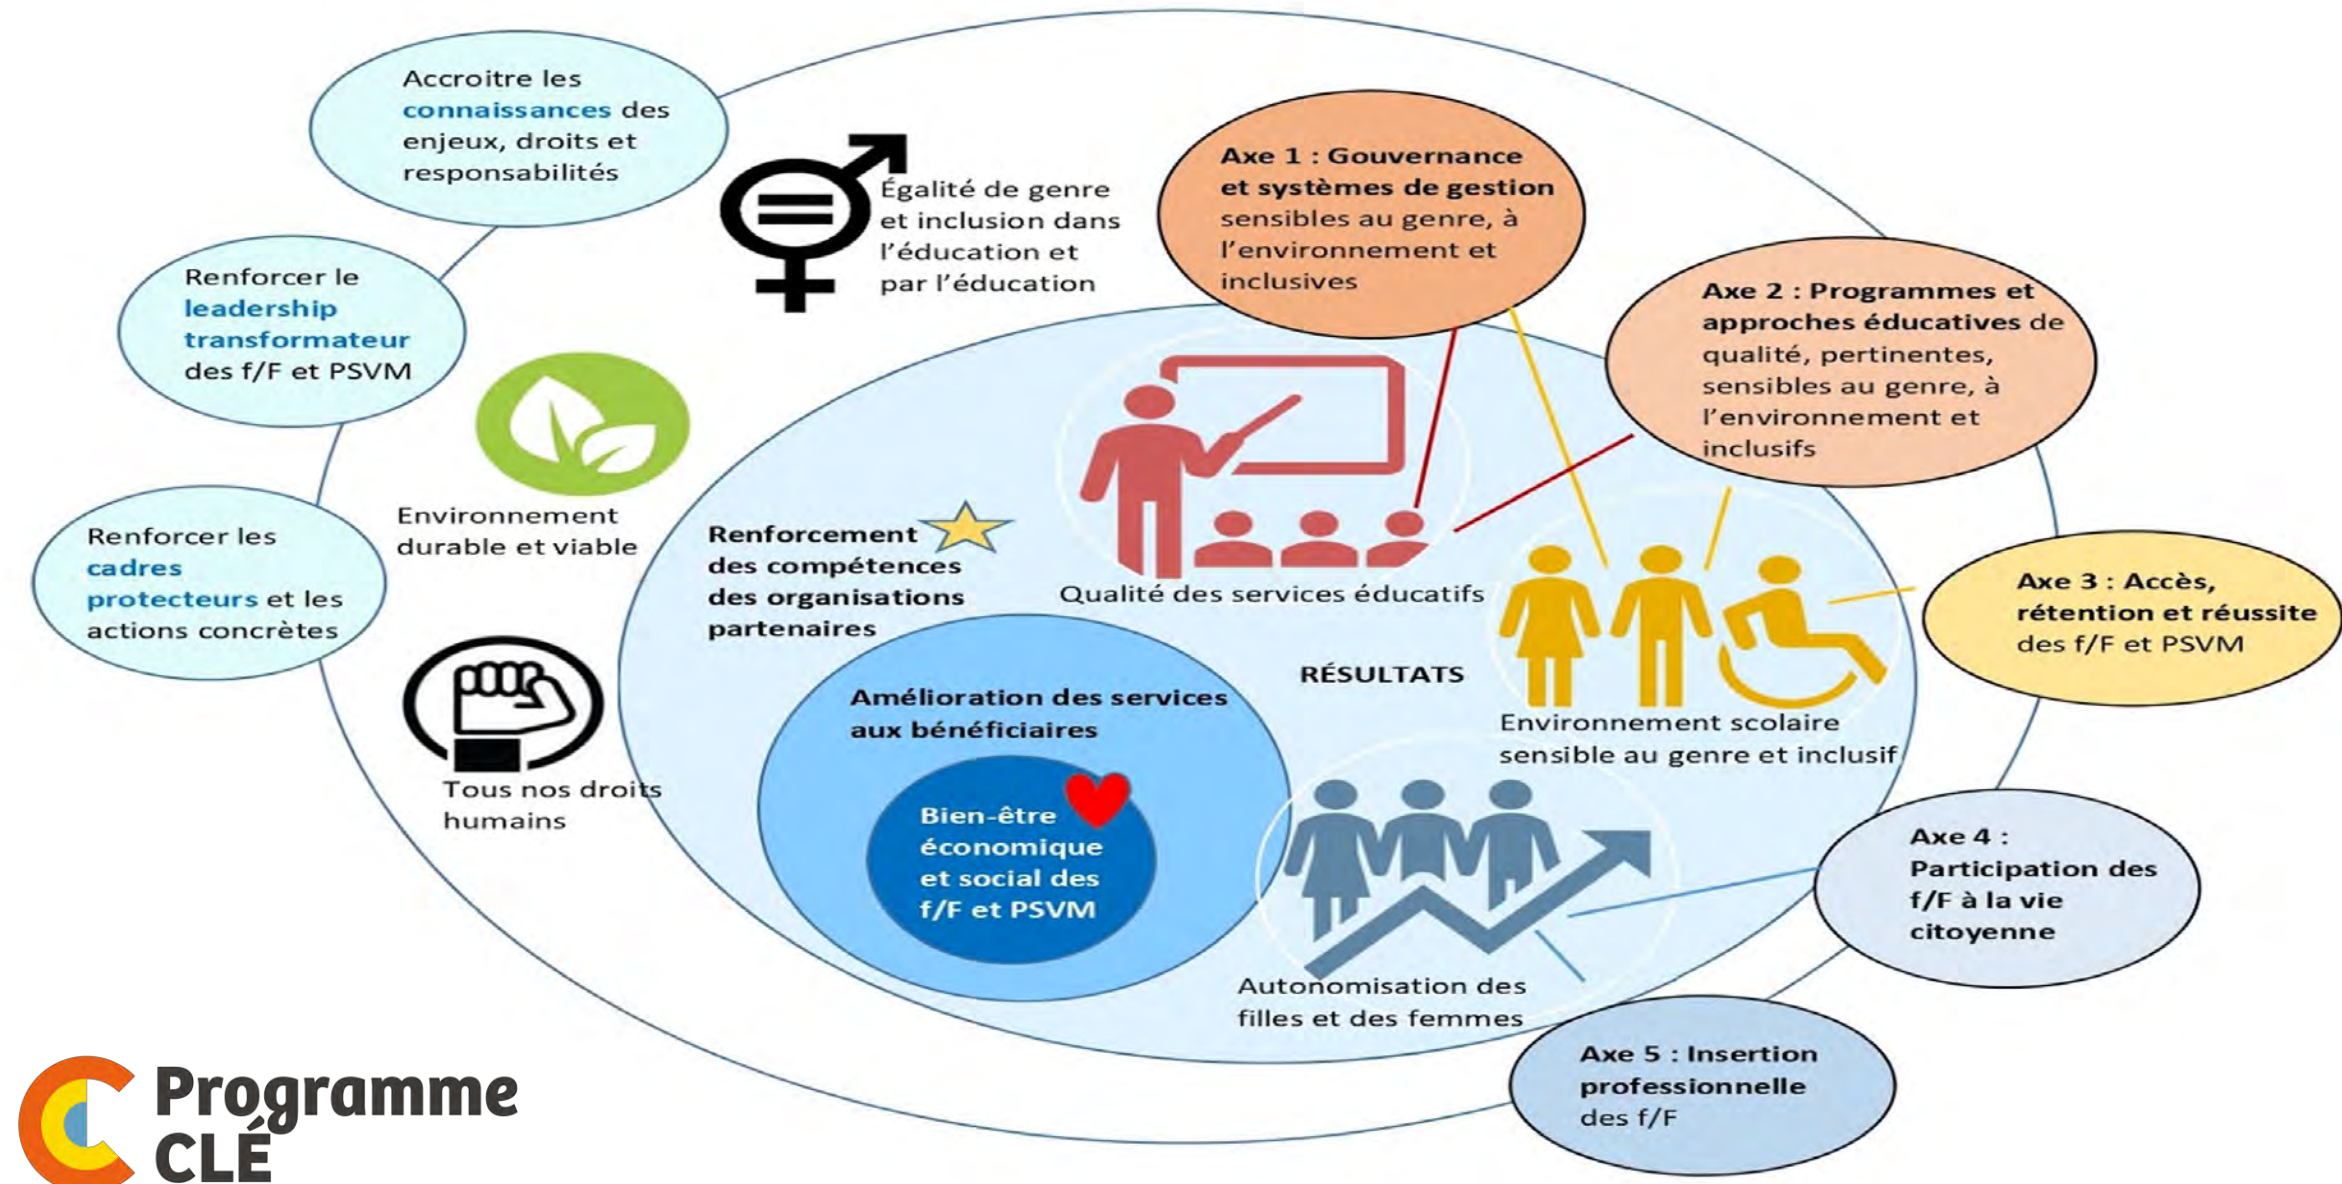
Accroitre les connaissances des enjeux, droits et responsabilités

Renforcer le leadership transformateur des f/F et PSVM

Renforcer les cadres protecteurs et les actions concrètes

Égalité de genre et inclusion dans l'éducation et par l'éducation

Environnement durable et viable

Tous nos droits humains

Axe 1 : Gouvernance et systèmes de gestion sensibles au genre, à l'environnement et inclusives

Axe 2 : Programmes et approches éducatives de qualité, pertinentes, sensibles au genre, à l'environnement et inclusifs

Axe 3 : Accès, rétention et réussite des f/F et PSVM

Axe 4 : Participation des f/F à la vie citoyenne

Axe 5 : Insertion professionnelle des f/F

Renforcement des compétences des organisations partenaires

Qualité des services éducatifs

RÉSULTATS

Environnement scolaire sensible au genre et inclusif

Amélioration des services aux bénéficiaires

Bien-être économique et social des f/F et PSVM

Autonomisation des filles et des femmes

Programme CLÉ